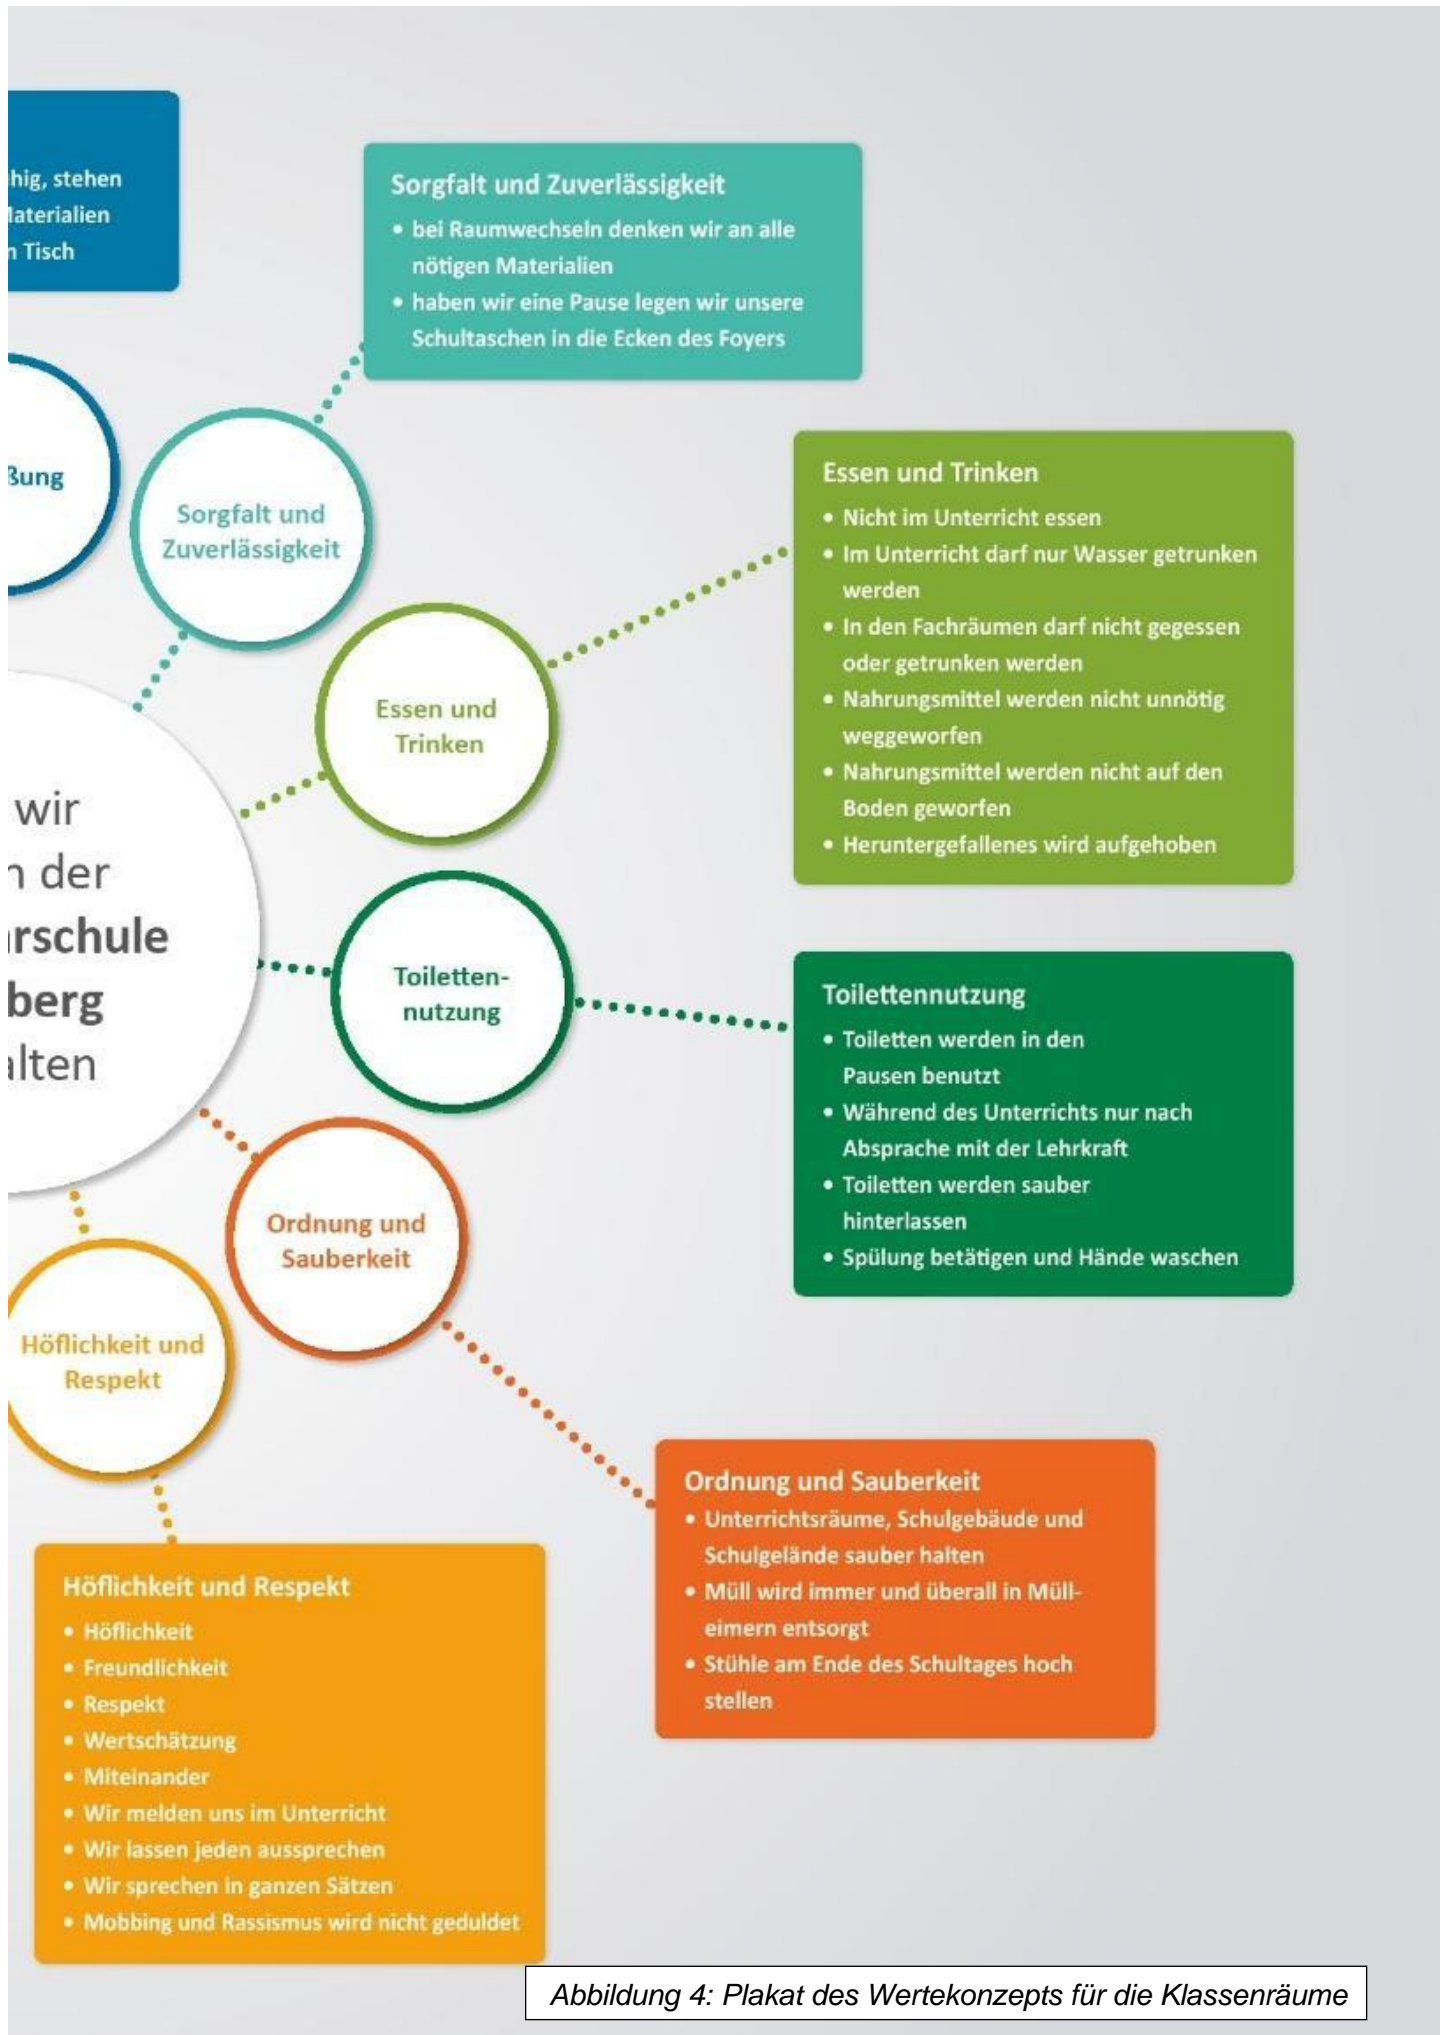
hig, stehen
laterialien
n Tisch

Sorgfalt und Zuverlässigkeit
• bei Raumwechseln denken wir an alle nötigen Materialien
• haben wir eine Pause legen wir unsere Schultaschen in die Ecken des Foyers

ßung

Sorgfalt und Zuverlässigkeit

Essen und Trinken
• Nicht im Unterricht essen
• Im Unterricht darf nur Wasser getrunken werden
• In den Fachräumen darf nicht gegessen oder getrunken werden
• Nahrungsmittel werden nicht unnötig weggeworfen
• Nahrungsmittel werden nicht auf den Boden geworfen
• Heruntergefallenes wird aufgehoben

Essen und Trinken

wir
n der
rschule
berg
alten

Toiletten-nutzung

Toilettennutzung
• Toiletten werden in den Pausen benutzt
• Während des Unterrichts nur nach Absprache mit der Lehrkraft
• Toiletten werden sauber hinterlassen
• Spülung betätigen und Hände waschen

Ordnung und Sauberkeit

Höflichkeit und Respekt

Ordnung und Sauberkeit
• Unterrichtsräume, Schulgebäude und Schulgelände sauber halten
• Müll wird immer und überall in Mülleimern entsorgt
• Stühle am Ende des Schultages hoch stellen

Höflichkeit und Respekt
• Höflichkeit
• Freundlichkeit
• Respekt
• Wertschätzung
• Miteinander
• Wir melden uns im Unterricht
• Wir lassen jeden aussprechen
• Wir sprechen in ganzen Sätzen
• Mobbing und Rassismus wird nicht geduldet

Abbildung 4: Plakat des Wertekonzepts für die Klassenräume